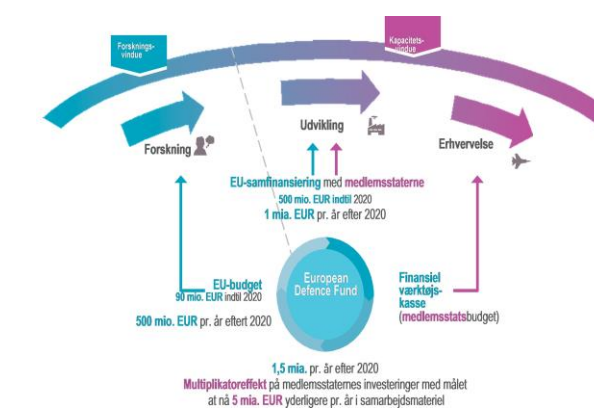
Forsknings-vindue

Kapacitets-vindue

Forskning

Udvikling

Erhvervelse

EU-samfinansiering med medlemsstaterne
500 mio. EUR indtil 2020
1 mia. EUR pr. år efter 2020

EU-budget
90 mio. EUR indtil 2020
500 mio. EUR pr. år eftert 2020

European Defence Fund

Finansiel værktøjs-kasse (medlemsstatsbudget)

1,5 mia. pr. år efter 2020
Multiplikatoreffekt på medlemsstaternes investeringer med målet at nå 5 mia. EUR yderligere pr. år i samarbejdsmateriel